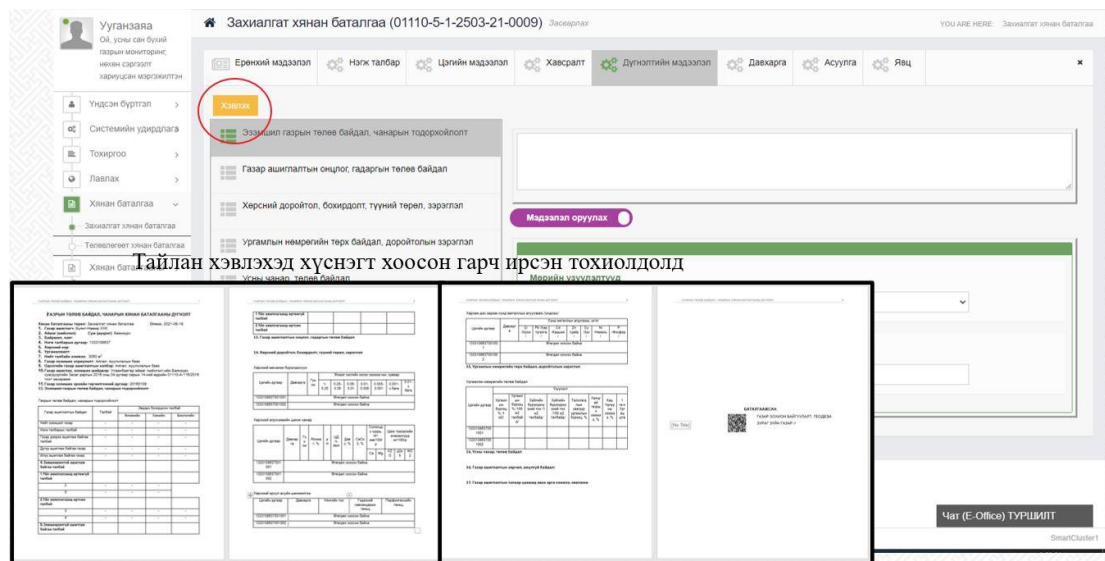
Уугансаараа
Ой, усны сан бүхий газрын мониторинг, нөхөн сэргээлт хариуцсан мэргэжилтэн

Үндсэн бүртгэл
Системийн удирдлага
Тохиргоо
Лавлах
Хянан баталгаа
Захиалгат хянан баталгаа
Төлөвлөгөөт хянан баталгаа
Хянан бата

Захиалгат хянан баталгаа (01110-5-1-2503-21-0009) Засварлах

YOU ARE HERE: Захиалгат хянан баталгаа

Ерөнхий мэдээлэл | Нэгж талбар | Цэгийн мэдээлэл | Хавсралт | Дүгнэлтийн мэдээлэл | Давхарга | Асуулга | Явц

Хэвлэх

Эзэмшил газрын төлөв байдал, чанарын тодорхойлолт
Газар ашиглалтын онцлог, гадаргын төлөв байдал
Хөрсний доройтол, бохирдолт, түүний төрөл, зэрэглэл
Ургамлын нөмрөгийн төрх байдал, доройтолын зэрэглэл
Усны чанар, төлөв байдал

Мэдээлэл оруулах

Мөрийн хавсралтууд

Тайлан хэвлэхэд хүснэгт хоосон гарч ирсэн тохиолдолд

ГАЗРЫН ТӨЛӨВ БАЙДАЛ, ЧАНАРЫН ХЯНАН БАТАЛГААНЫ ДҮГНЭЛТ

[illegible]

Чат (E-Office) ТУРШИЛТ
SmartCluster1